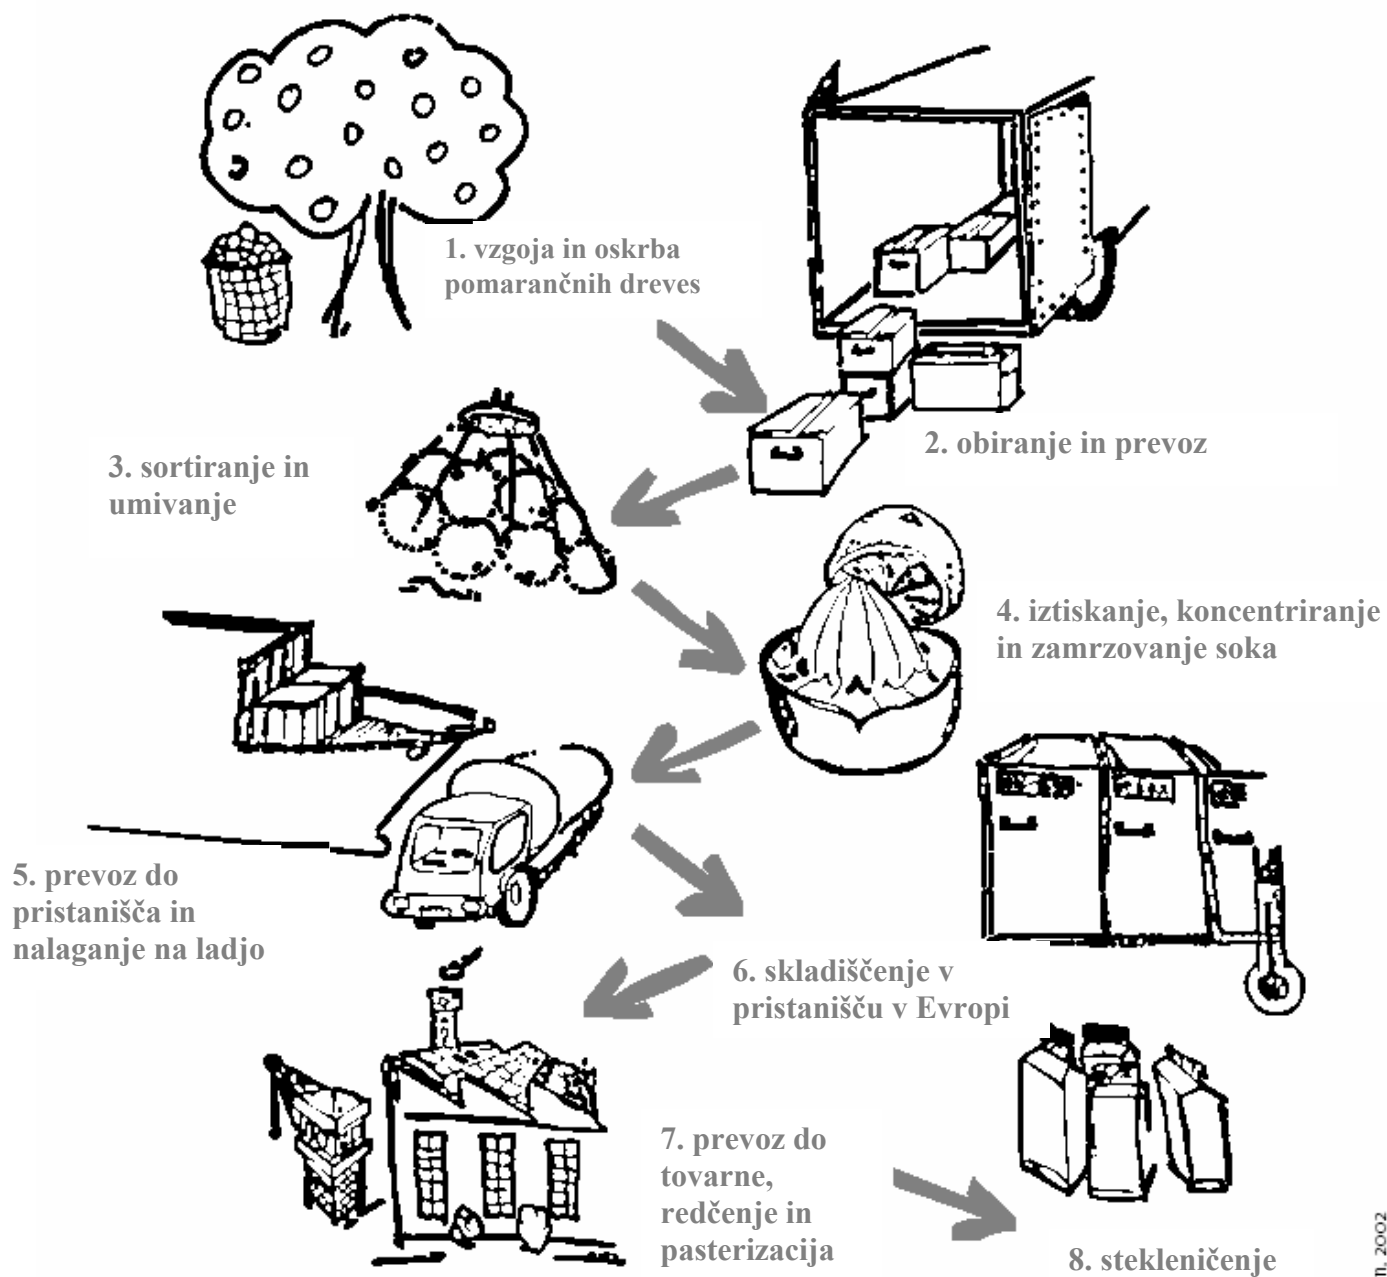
1. vzgoja in oskrba pomarančnih dreves

2. obiranje in prevoz

3. sortiranje in umivanje

4. iztiskanje, koncentriranje in zamrzovanje soka

5. prevoz do pristanišča in nalaganje na ladjo

6. skladiščenje v pristanišču v Evropi

7. prevoz do tovarne, redčenje in pasterizacija

8. stekleničenje

n. 2002